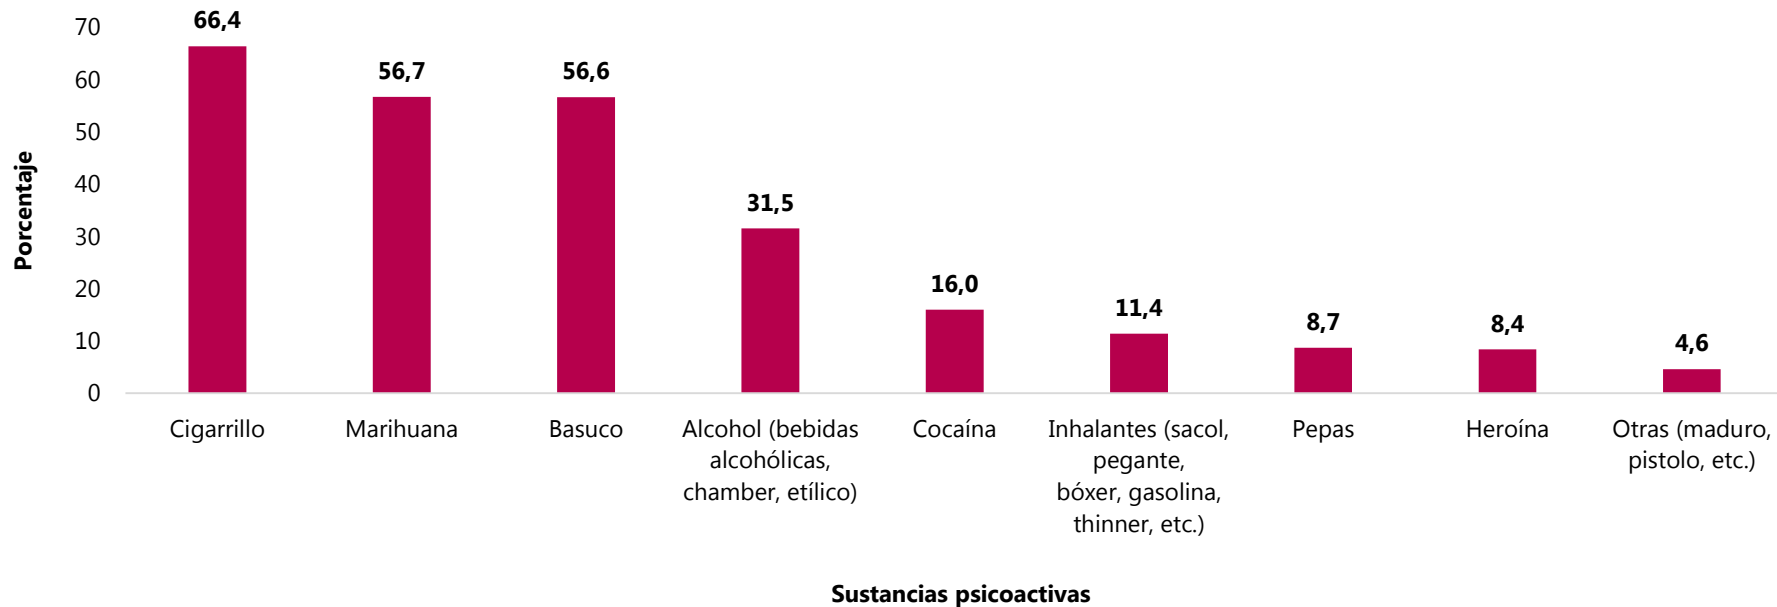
| Sustancias psicoactivas | Porcentaje |
|---|---|
| Cigarrillo | 66,4 |
| Marihuana | 56,7 |
| Basuco | 56,6 |
| Alcohol (bebidas alcohólicas, chamber, etílico) | 31,5 |
| Cocaína | 16,0 |
| Inhalantes (sacol, pegante, bóxer, gasolina, thinner, etc.) | 11,4 |
| Pepas | 8,7 |
| Heroína | 8,4 |
| Otras (maduro, pistolo, etc.) | 4,6 |

70
60
50
40
30
20
10
0

Porcentaje

Sustancias psicoactivas